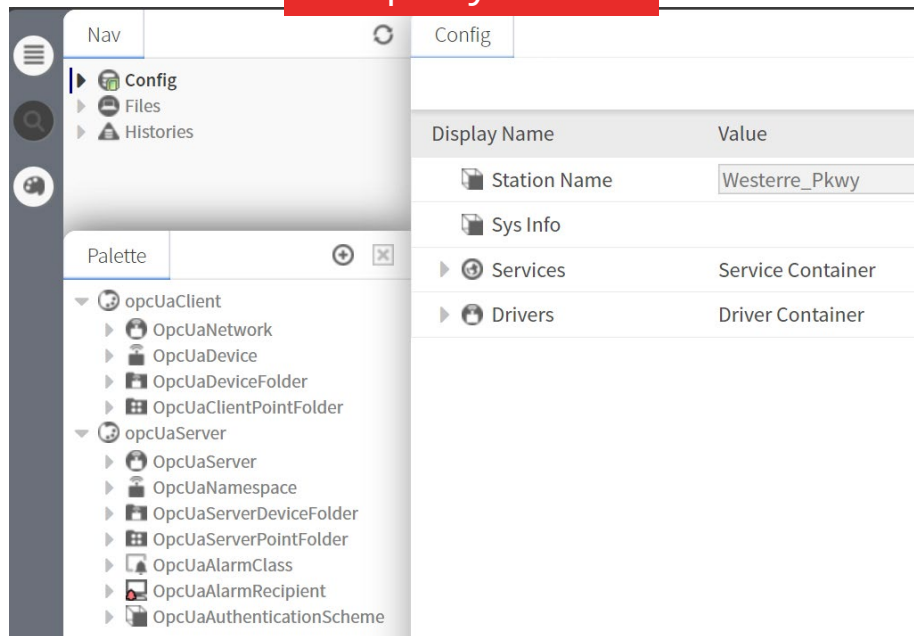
Nav

Config
Files
Histories

Palette

opcUaClient
OpcUaNetwork
OpcUaDevice
OpcUaDeviceFolder
OpcUaClientPointFolder
opcUaServer
OpcUaServer
OpcUaNamespace
OpcUaServerDeviceFolder
OpcUaServerPointFolder
OpcUaAlarmClass
OpcUaAlarmRecipient
OpcUaAuthenticationScheme

Config

| Display Name | Value |
|---|---|
| Station Name | Westerre_Pkwy |
| Sys Info | |
| Services | Service Container |
| Drivers | Driver Container |